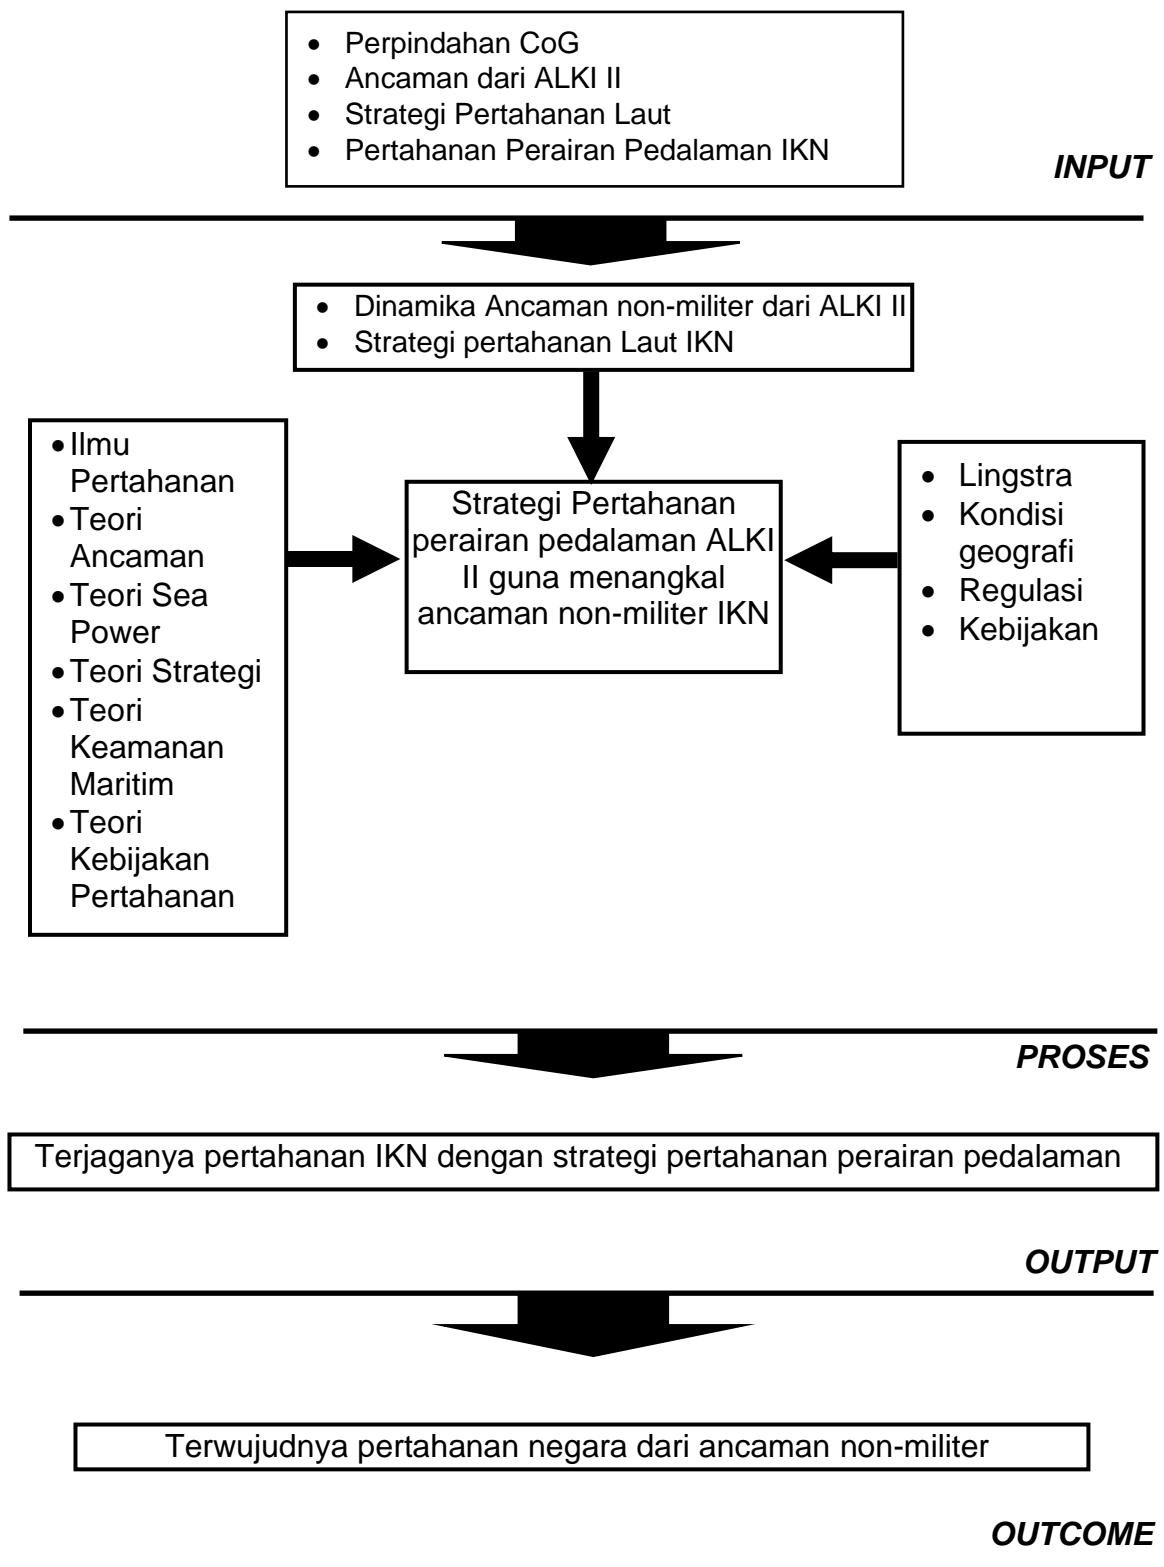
- Perpindahan CoG
- Ancaman dari ALKI II
- Strategi Pertahanan Laut
- Pertahanan Perairan Pedalaman IKN

INPUT

- Dinamika Ancaman non-militer dari ALKI II
- Strategi pertahanan Laut IKN

- Ilmu Pertahanan
- Teori Ancaman
- Teori Sea Power
- Teori Strategi
- Teori Keamanan Maritim
- Teori Kebijakan Pertahanan

Strategi Pertahanan perairan pedalaman ALKI II guna menangkal ancaman non-militer IKN

- Lingstra
- Kondisi geografi
- Regulasi
- Kebijakan

PROSES

Terjaganya pertahanan IKN dengan strategi pertahanan perairan pedalaman

OUTPUT

Terwujudnya pertahanan negara dari ancaman non-militer

OUTCOME